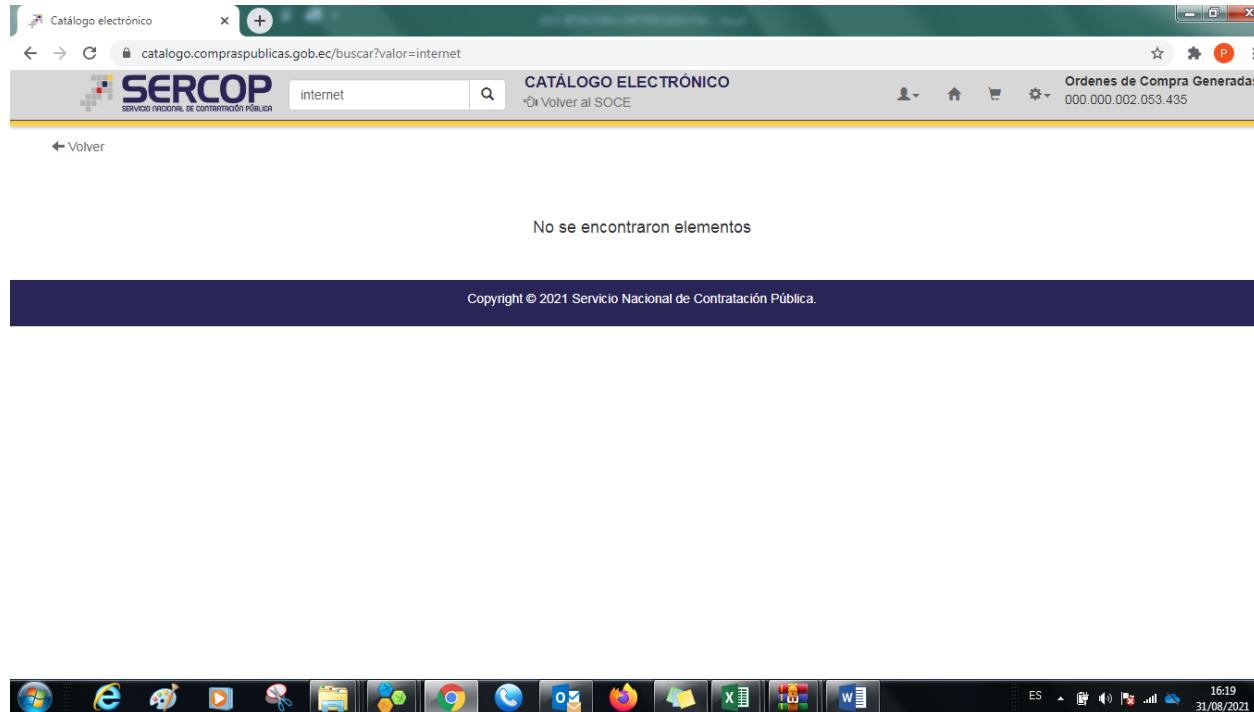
Catálogo electrónico

catalogo.compraspublicas.gob.ec/buscar?valor=internet

SERCOP
SERVICIO NACIONAL DE CONTRATACIÓN PÚBLICA

internet

CATÁLOGO ELECTRÓNICO
Volver al SOCE

Ordenes de Compra Generadas
000.000.002.053.435

Volver

No se encontraron elementos

Copyright © 2021 Servicio Nacional de Contratación Pública.

ES
16:19
31/08/2021